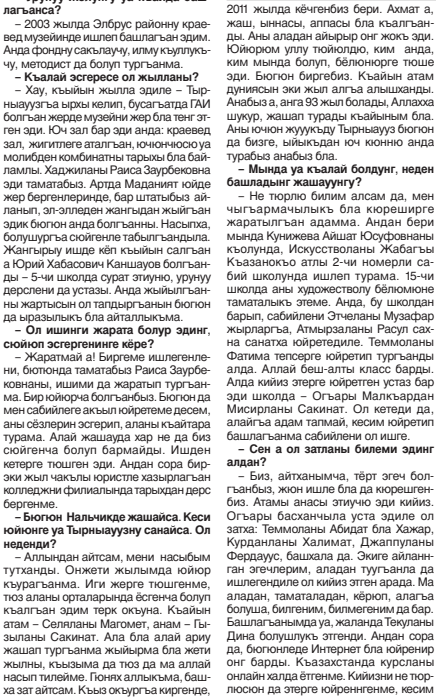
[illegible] лагъана?

– 2003 жылда Элбрус районну краеведмузейинде ишлеп башлагъан эдим. Анда фондну сакълаучу, илму къуллукъчу, методист да болуп тургъанма.

– Къалай эсгересе ол жылланы?

– Хау, къыйын жылла эдиле – Тырныаузгъа ырхы келип, бусагъатда ГАИ болгъан жерде музейни жер бла тенг этген эди. Юч зал бар эди анда: краевед зал, жигитлеге аталгъан, ючюнчюсю уа молибден комбинатны тарыхы бла байламлы. Хаджиланы Раиса Заурбековна эди таматабыз. Артда Мадиният юйде жер бергенлеринде, бар штатыбыз айланып, эл-элледен жангыдан жыйгъан эдик биз анда болгъанны. Насыпха, болушургъа сюйгенле табылгъандыла. Жангыдан кёп къыйын салгъан а Юрий Хабасович Каншауов болгъанды – 5-чи школда сурат этиуню, урунуу дерслени да устазы. Анда жыйышылганны жартысын ол тапдыргъанын бюгюн да уразылыкъ бла айталлыкъма.

– Ол ишинги жарата болур эдинг, сюйюп эсгергенинге кёре?

– Жаратмай а! Биргеме ишлегенлени, бютюнда таматабыз Раиса Заурбековнаны, ишими да жаратып тургъанма. Бир юйорча болгъанбыз. Бюгюн да мен сабийлеге акъыл юйретеме десем, аны сёзлерин эсгерип, аланы къайтара турама. Алай жашауда хар не да биз сюйгенча болуп бармайды. Ишден кетерге тюшген эди. Андан сора бир-экижыл чакълы юристле хазырлагъан колледжни филиалында тарыхдан дерс бергенме.

– Бюгюн Нальчикде жашайса. Кеси юйюнге уа Тырныаузну санайса. Ол неденди?

– Аллындан айтсам, мени насыбым тутханды. Онжети жылымда юйюр къурагъанма. Иги жерге тюшгенме, тюз аланы орталарында ёсгенча болуп къалгъан эдим терк окъуна. Къайын атам – Селяланы Магомет, анам – Гызыланы Сакинат. Ала бла алай арию жашап тургъанма жыйырма бла жети жылны, къызыма да тюз да ма алай насып тилейме. Поннэ аллыкъма, баш-за тат айтсам. Къыз окъургъа киргенде, 2011 жылда кёчгенбиз бери. Ахмат а, жаш, биннасы, аппасы бла къалгъанды. Аны аладан айырыр оног жокъ эди. Юйюром улу тюйюлдю, ким анда, ким мында болуп, бёлюнюрге тюше эди. Бюгюн биргебиз. Къайын атам дуниясын эки жыл алгъа алышханды. Анабыз а, анга 93 жыл болады, Аллахха шукур, жашап турады къайыным бла. Ана ючюн жууукъгъа Тырныаузгъа бюгюн да бизге, ыйыкъдан юч кюнню анда турабыз анабыз бла.

– Мында уа къалай болдунг, неден башладынг жашаууңгу?

– Не тюрлю билим алсам да, мен чыгъармачылыкъ бла кореширге жаратхан адамма. Андан бери мында Кунижева Айшат Юсуфовнаны къолунда, Искусстволаны Жабагъы Къазанокъо атлы 2-чи номерли сабий школунда ишлеп турама. 15-чи школда аны художестволу бёлюмюне таматалыкъ этеме. Анда, бу школдан барып, сабийлени Этчеланы Музафар жыларгъа, Атмырзаланы Расул сахна санатха юйретип тургъанма. Темоланы Фатима тепсерге юйретип тургъанды алда. Аллай беш-алты класс барды. Алай кийиз этерге юйретген устаз бар эди школда – Огъары Малкъардан Мисирланы Сакинат. Ол кетеди да, алайгъа адам тапмай, кесим юйретип башлагъанма сабийлени ол ишге.

– Сен а ол затланы билеми эдинг алдан?

– Биз, айтханымча, тёрт эгеч болгъанбыз, жюн ише бла да кюрешгенбиз. Атамы анасы эмине уста эди кийиз. Огъаре басханчыла уста эдиле ол затха: Темоланы Абидат бла Хажар, Курданланы Халимат, Джаппуланы Фердаусс, башхала да. Экиге айланган эгечлерим, аладан тургъанла да ишлегендиле ол кийиз этген арада. Ма аладан, таматаладан, кёрюп, алагъа болуша, билгеним, билмегеним да бар. Башлагъанымда уа, жаланда Текуланы Дина болушлукъ этгенди. Андан сора да, бюгюнледе Интернет бла юйренир онг барды. Къазахстанда курсланы онлайн халда ётгенме. Кийизни не тюрлюсюн да этерге юйреннгенме, кесим